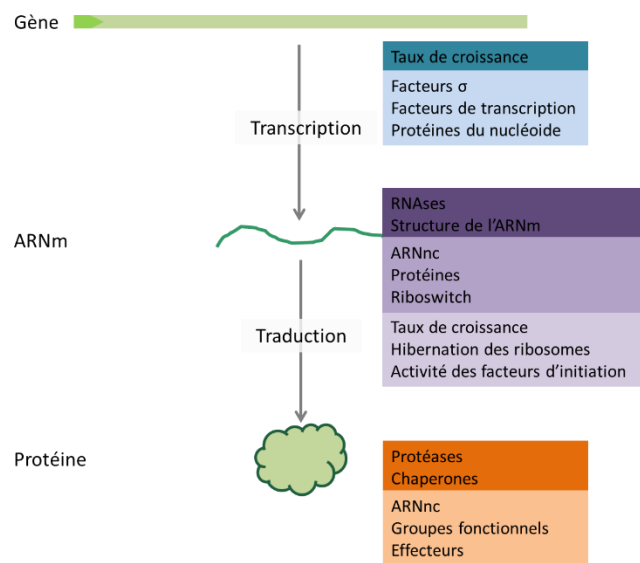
Gène

Transcription

Taux de croissance

Facteurs σ
Facteurs de transcription
Protéines du nucléoide

ARNm

RNAses
Structure de l'ARNm

ARNnc
Protéines
Riboswitch

Traduction

Taux de croissance
Hibernation des ribosomes
Activité des facteurs d'initiation

Protéine

Protéases
Chaperones

ARNnc
Groupes fonctionnels
Effecteurs